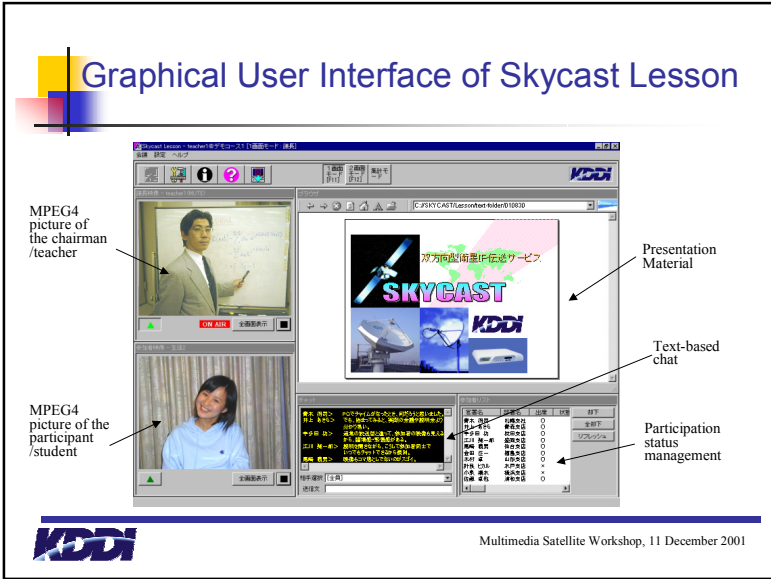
Graphical User Interface of Skycast Lesson

Skycast Lesson - teacher1@デモコース1 [1画面モード: 講義]

会議 設定 ヘルプ

KDDI

ON AIR

全画面表示

C:\SKYCAST\Lesson\text-folder\01083D

双方向型衛星IP伝送サービス

SKYCAST

KDDI

MPEG4 picture of the chairman /teacher

Presentation Material

Text-based chat

MPEG4 picture of the participant /student

Participation status management

全画面表示

Multimedia Satellite Workshop, 11 December 2001

KDDI